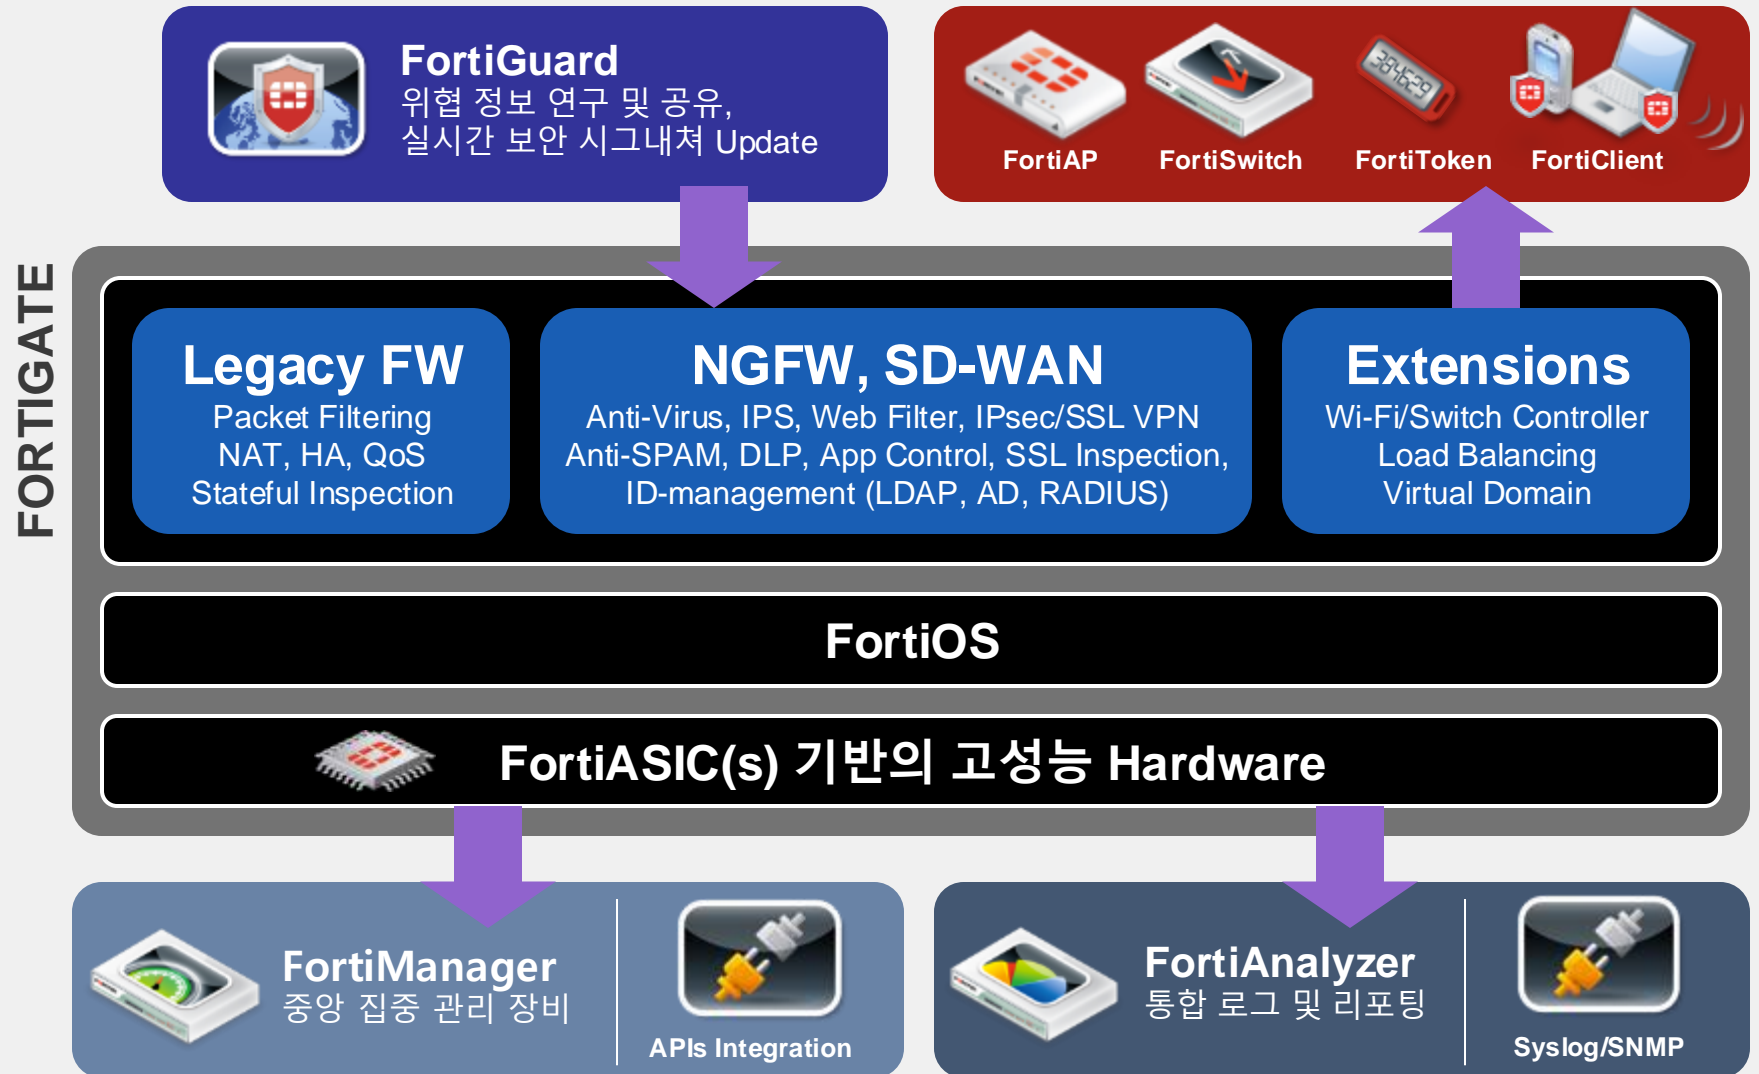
FortiGuard
위협 정보 연구 및 공유,
실시간 보안 시그내쳐 Update

FortiAP FortiSwitch FortiToken FortiClient

FORTIGATE

Legacy FW
Packet Filtering
NAT, HA, QoS
Stateful Inspection

NGFW, SD-WAN
Anti-Virus, IPS, Web Filter, IPsec/SSL VPN
Anti-SPAM, DLP, App Control, SSL Inspection,
ID-management (LDAP, AD, RADIUS)

Extensions
Wi-Fi/Switch Controller
Load Balancing
Virtual Domain

FortiOS

FortiASIC(s) 기반의 고성능 Hardware

FortiManager
중앙 집중 관리 장비

APIs Integration

FortiAnalyzer
통합 로그 및 리포팅

Syslog/SNMP